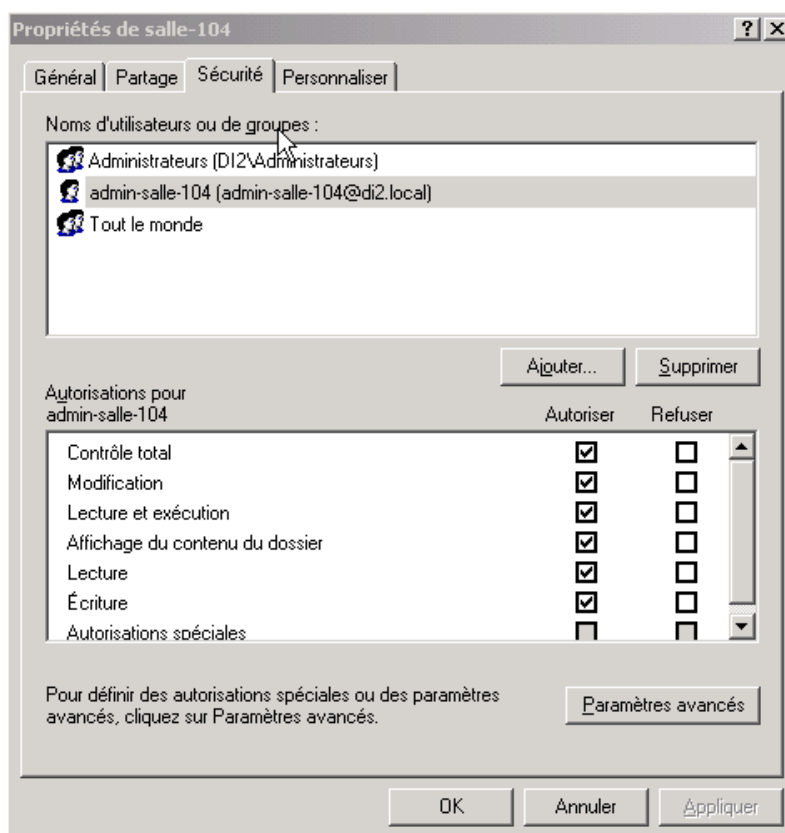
Propriétés de salle-104

?

Général | Partage | Sécurité | Personnaliser

Noms d'utilisateurs ou de groupes :

Administrateurs (DI2\Administrateurs)
admin-salle-104 (admin-salle-104@di2.local)
Tout le monde

Ajouter... Supprimer

Autorisations pour admin-salle-104

| | Autoriser | Refuser |
|---|---|---|
| Contrôle total | ☑ | ☐ |
| Modification | ☑ | ☐ |
| Lecture et exécution | ☑ | ☐ |
| Affichage du contenu du dossier | ☑ | ☐ |
| Lecture | ☑ | ☐ |
| Écriture | ☑ | ☐ |
| Autorisations spéciales | ☐ | ☐ |

Pour définir des autorisations spéciales ou des paramètres avancés, cliquez sur Paramètres avancés.

Paramètres avancés

OK Annuler Appliquer